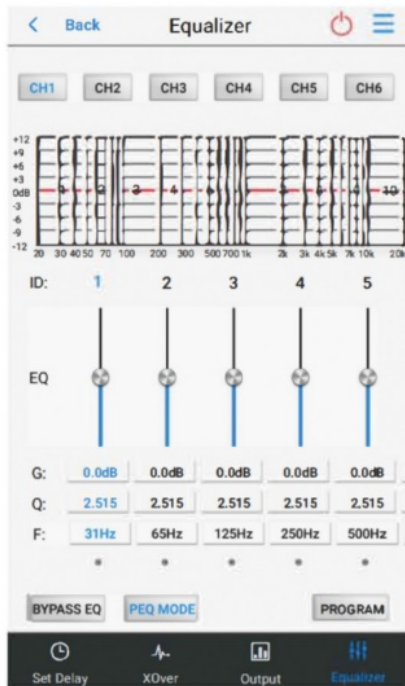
< Back Equalizer

CH1 CH2 CH3 CH4 CH5 CH6

+12
+9
+6
+3
0dB
-3
-6
-9
-12

1 2 3 4 5 6 4 10

20 30 40 50 70 100 200 300 500 700 1k 2k 3k 4k 5k 7k 10k 20k

ID: 1 2 3 4 5

EQ

| G: | 0.0dB | 0.0dB | 0.0dB | 0.0dB | 0.0dB |
|---|---|---|---|---|---|
| Q: | 2.515 | 2.515 | 2.515 | 2.515 | 2.515 |
| F: | 31Hz | 65Hz | 125Hz | 250Hz | 500Hz |

BYPASS EQ PEQ MODE PROGRAM

Set Delay XOver Output Equalizer